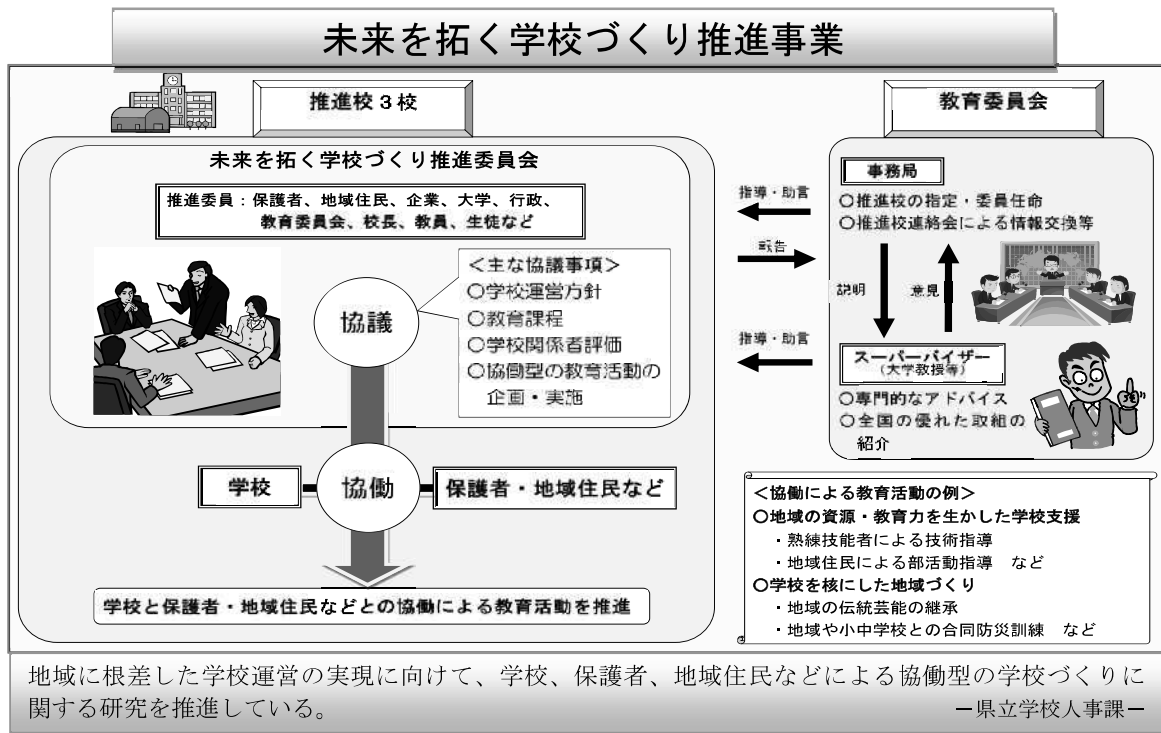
未来を拓く学校づくり推進事業

推進校３校

未来を拓く学校づくり推進委員会

推進委員：保護者、地域住民、企業、大学、行政、教育委員会、校長、教員、生徒など

協議

＜主な協議事項＞
○学校運営方針
○教育課程
○学校関係者評価
○協働型の教育活動の企画・実施

学校

協働

保護者・地域住民など

学校と保護者・地域住民などとの協働による教育活動を推進

教育委員会

指導・助言

報告

指導・助言

事務局
○推進校の指定・委員任命
○推進校連絡会による情報交換等

説明

意見

スーパーバイザー
（大学教授等）
○専門的なアドバイス
○全国の優れた取組の紹介

＜協働による教育活動の例＞
○地域の資源・教育力を生かした学校支援
・熟練技能者による技術指導
・地域住民による部活動指導　など
○学校を核にした地域づくり
・地域の伝統芸能の継承
・地域や小中学校との合同防災訓練　など

地域に根差した学校運営の実現に向けて、学校、保護者、地域住民などによる協働型の学校づくりに関する研究を推進している。

－県立学校人事課－